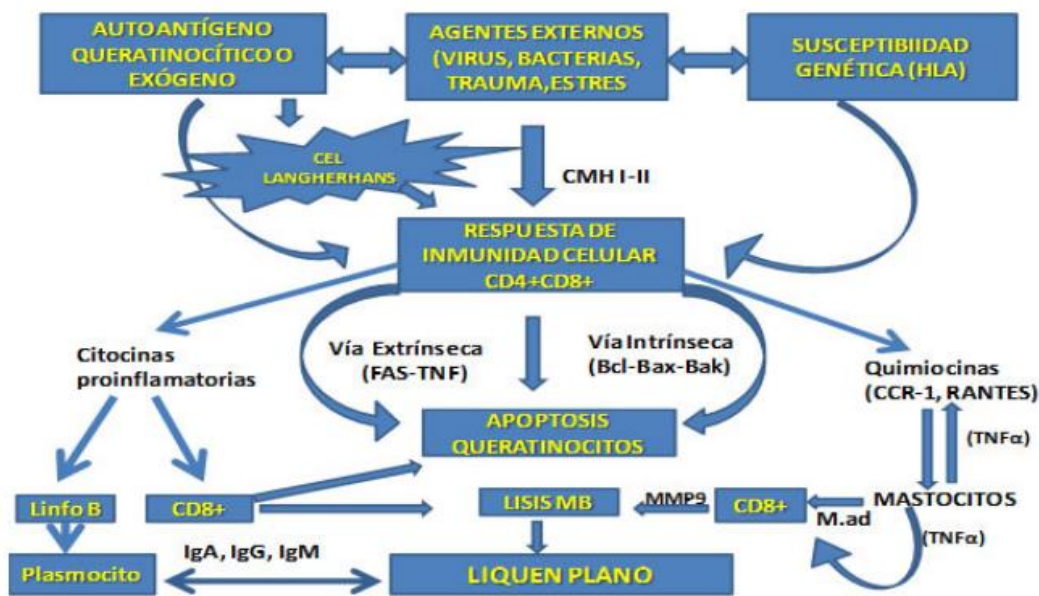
AUTOANTÍGENO QUERATINOCÍTICO O EXÓGENO

AGENTES EXTERNOS (VIRUS, BACTERIAS, TRAUMA, ESTRES

SUSCEPTIBIIDAD GENÉTICA (HLA)

CEL LANGHERHANS

CMH I-II

RESPUESTA DE INMUNIDAD CELULAR CD4+CD8+

Citocinas proinflamatorias

Vía Extrínseca (FAS-TNF)

Vía Intrínseca (Bcl-Bax-Bak)

Quimiocinas (CCR-1, RANTES)

APOPTOSIS QUERATINOCITOS

(TNFα)

Linfo B

CD8+

LISIS MB

MMP9

CD8+

MASTOCITOS

M.ad

(TNFα)

IgA, IgG, IgM

Plasmocito

LIQUEN PLANO